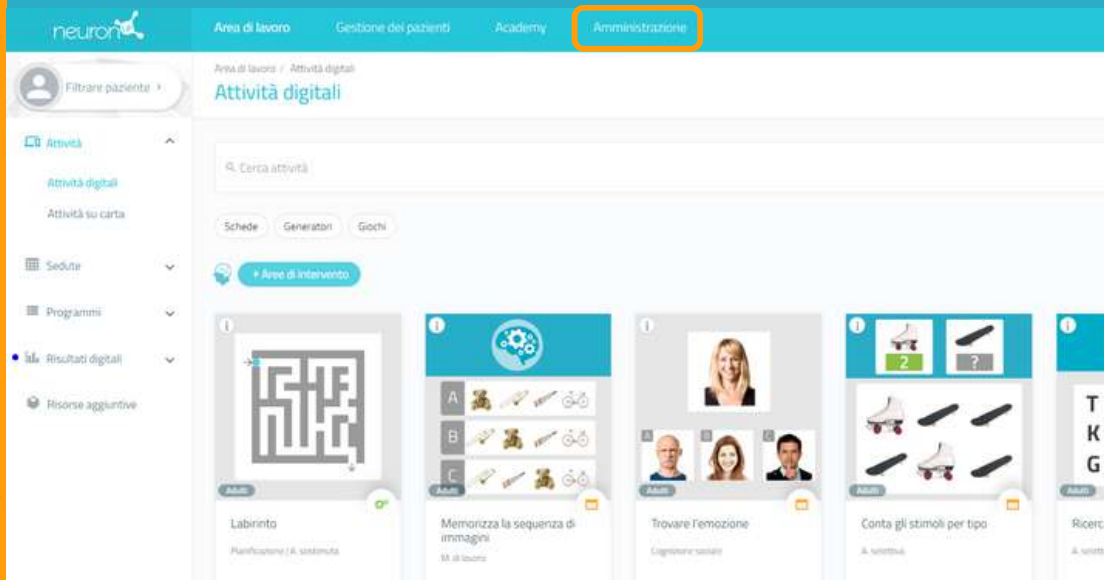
neuron

Area di lavoro    Gestione dei pazienti    Academy    Amministrazione

Filtrare paziente ›

Attività

Attività digitali

Attività su carta

Sedute

Programmi

Risultati digitali

Risorse aggiuntive

Area di lavoro / Attività digitali

Attività digitali

Cerca attività

Schede    Generatori    Giochi

+ Aree di intervento

Adulti
Labirinto
Pianificazione | A. sostenuta

A
B
C
Adulti
Memorizza la sequenza di immagini
M. di lavoro

A B C
Adulti
Trovare l'emozione
Cognizione sociale

2
?
Adulti
Conta gli stimoli per tipo
A. selettiva

T
K
G
Adulti
Ricerc
A. sel